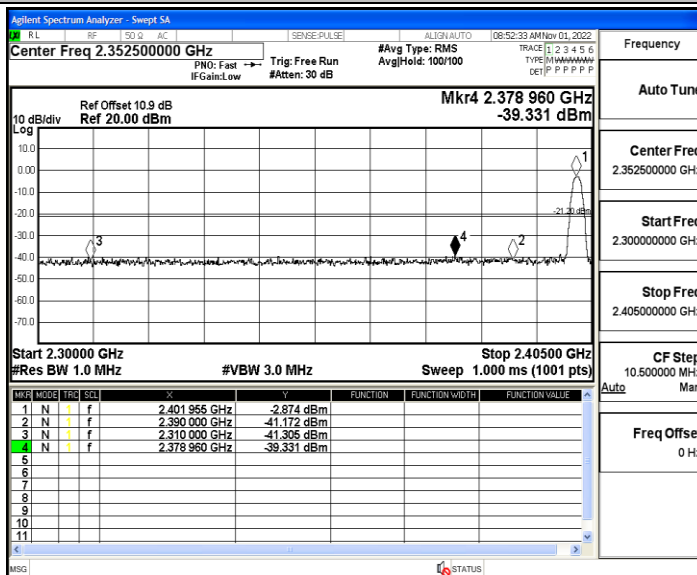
Agilent Spectrum Analyzer - Swept SA

RL RF 50 Ω AC SENSE:PULSE ALIGN AUTO 08:52:33 AM Nov 01, 2022

Center Freq 2.352500000 GHz

PNO: Fast IFGain:Low

Trig: Free Run #Atten: 30 dB

#Avg Type: RMS Avg|Hold: 100/100

TRACE 1 2 3 4 5 6 TYPE M WWWWW DET P P P P P P

Frequency

Ref Offset 10.9 dB
10 dB/div Ref 20.00 dBm

Mkr4 2.378 960 GHz
-39.331 dBm

Log

10.0
0.00
-10.0
-20.0
-30.0
-40.0
-50.0
-60.0
-70.0

1
2
3
4

-21.20 dBm

Start 2.30000 GHz
#Res BW 1.0 MHz

#VBW 3.0 MHz

Stop 2.40500 GHz
Sweep 1.000 ms (1001 pts)

| MKR | MODE | TRC | SCL | X | Y | FUNCTION | FUNCTION WIDTH | FUNCTION VALUE |
|---|---|---|---|---|---|---|---|---|
| 1 | N | 1 | f | 2.401 955 GHz | -2.874 dBm | | | |
| 2 | N | 1 | f | 2.390 000 GHz | -41.172 dBm | | | |
| 3 | N | 1 | f | 2.310 000 GHz | -41.305 dBm | | | |
| 4 | N | 1 | f | 2.378 960 GHz | -39.331 dBm | | | |
| 5 | | | | | | | | |
| 6 | | | | | | | | |
| 7 | | | | | | | | |
| 8 | | | | | | | | |
| 9 | | | | | | | | |
| 10 | | | | | | | | |
| 11 | | | | | | | | |

Auto Tun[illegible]

Center Fre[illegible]
2.352500000 GH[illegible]

Start Fre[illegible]
2.300000000 GH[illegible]

Stop Fre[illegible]
2.405000000 GH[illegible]

CF Ste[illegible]
10.500000 MH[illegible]
Auto Ma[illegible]

Freq Offse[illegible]
0 H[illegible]

MSG

STATUS